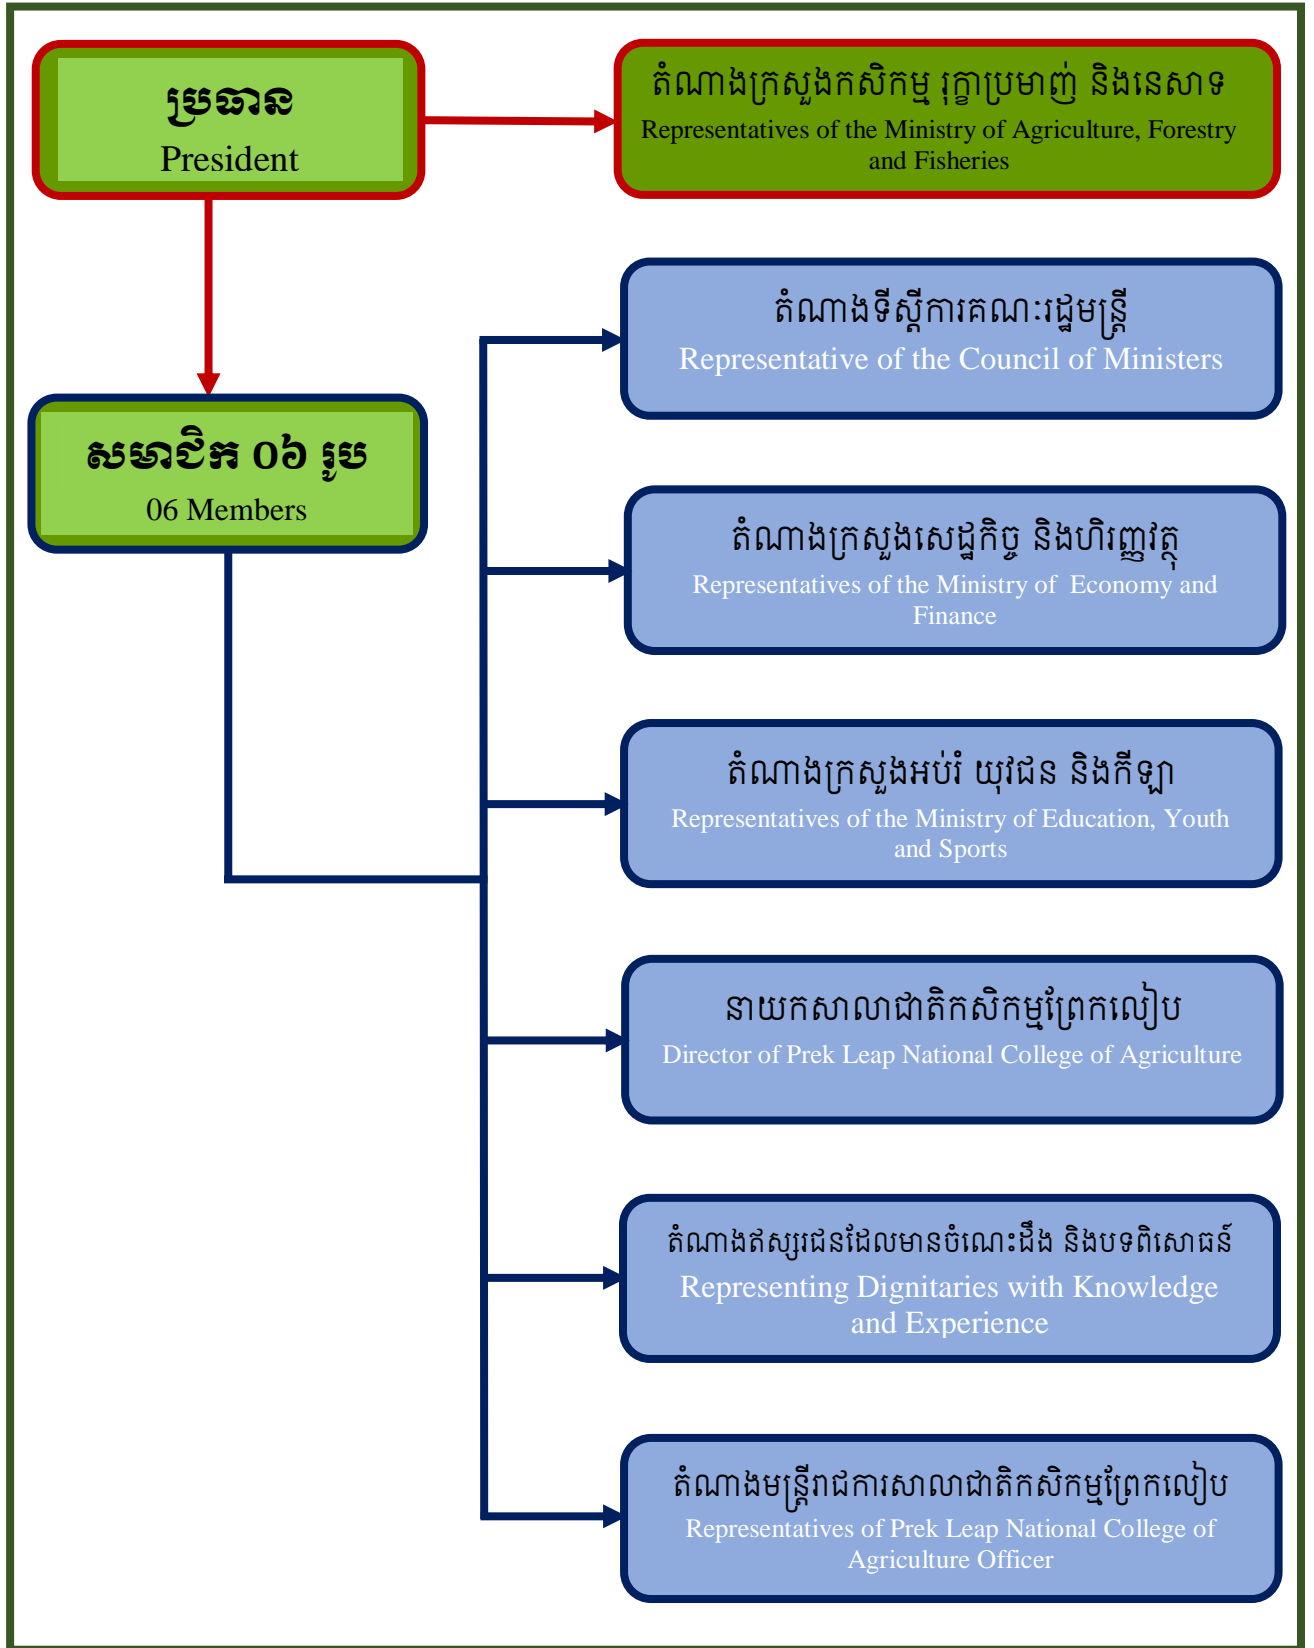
ប្រធាន
President

តំណាងក្រសួងកសិកម្ម រុក្ខាប្រមាញ់ និងនេសាទ
Representatives of the Ministry of Agriculture, Forestry and Fisheries

សមាជិក ០៦ រូប
06 Members

តំណាងទីស្តីការគណៈរដ្ឋមន្ត្រី
Representative of the Council of Ministers

តំណាងក្រសួងសេដ្ឋកិច្ច និងហិរញ្ញវត្ថុ
Representatives of the Ministry of Economy and Finance

តំណាងក្រសួងអប់រំ យុវជន និងកីឡា
Representatives of the Ministry of Education, Youth and Sports

នាយកសាលាជាតិកសិកម្មព្រែកលៀប
Director of Prek Leap National College of Agriculture

តំណាងឥស្សរជនដែលមានចំណេះដឹង និងបទពិសោធន៍
Representing Dignitaries with Knowledge and Experience

តំណាងមន្ត្រីរាជការសាលាជាតិកសិកម្មព្រែកលៀប
Representatives of Prek Leap National College of Agriculture Officer